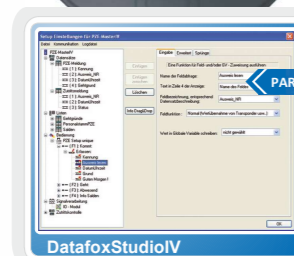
Setup Einstellungen für PZE-Master-IV

Datei Kommunikation Logdatei

Eingabe Erweitert Sprünge

Eine Funktion fix Feld- und/oder BV - Zuweisung ausführen

Name der Feldabfrage: Ausweis lesen

Text in Zeile 4 der Anzeige: Namen des Feldes

Feldbezeichnung, entsprechend Datensatzbeschreibung: Ausweis_NR

Feldfunktion: Normal/Wertübernahme von Transponder usw. (

Wert in Globale Variable schreiben: nicht gewählt

Löschen

Info Drag&Drop

OK

PAR

DatafoxStudioIV